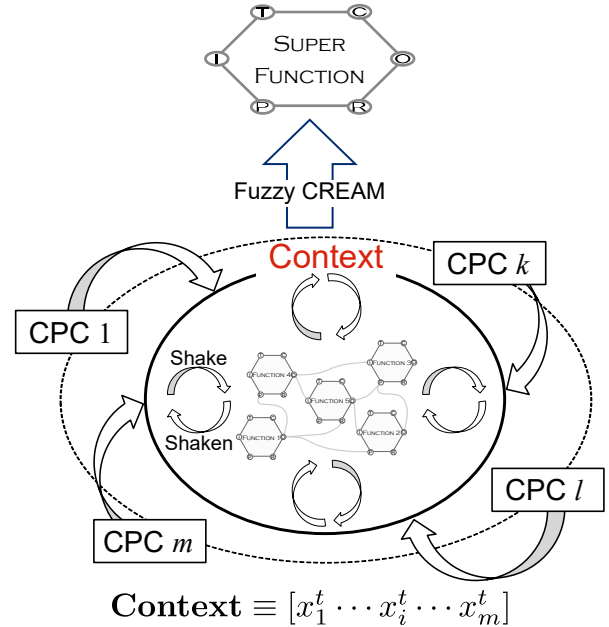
T
C
I
O
P
R
SUPER FUNCTION

Fuzzy CREAM

Context

CPC $k$

CPC 1

Shake

Shaken

FUNCTION 4
FUNCTION 3
FUNCTION 5
FUNCTION 1
FUNCTION 2

CPC $l$

CPC $m$

$\textbf{Context} \equiv [x_1^t \cdots x_i^t \cdots x_m^t]$